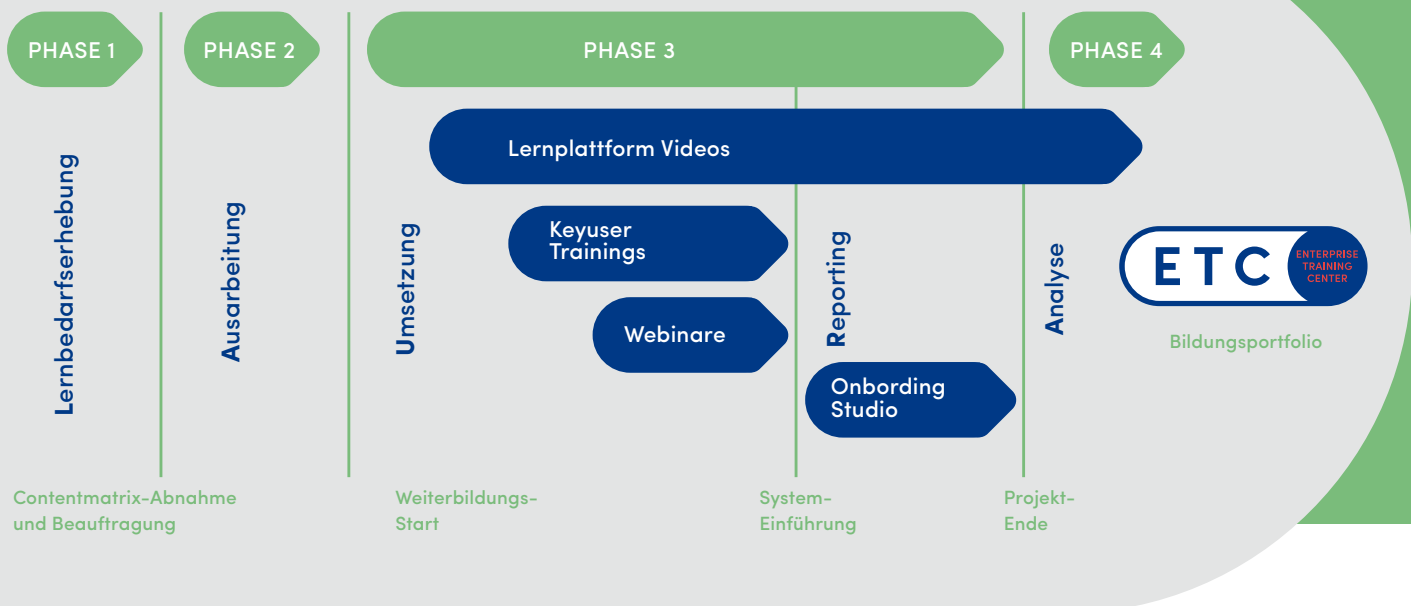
PHASE 1
PHASE 2
PHASE 3
PHASE 4

Lernbedarfserhebung
Ausarbeitung
Umsetzung
Lernplattform Videos
Keyuser Trainings
Webinare
Reporting
Onbording Studio
Analyse

ETC
ENTERPRISE TRAINING CENTER
Bildungsportfolio

Contentmatrix-Abnahme und Beauftragung
Weiterbildungs-Start
System-Einführung
Projekt-Ende